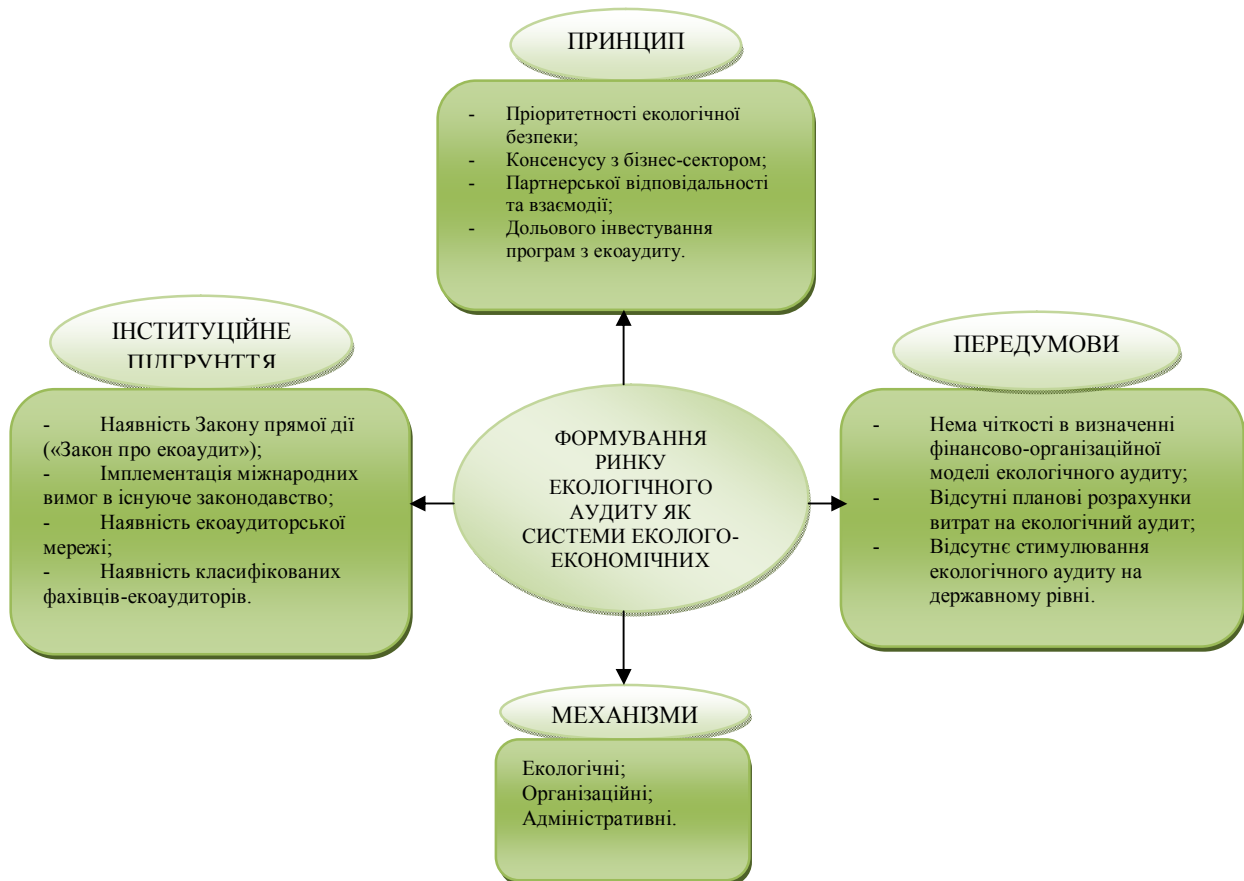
ПРИНЦИП

- Пріоритетності екологічної безпеки;
- Консенсусу з бізнес-сектором;
- Партнерської відповідальності та взаємодії;
- Дольового інвестування програм з екоаудиту.

ІНСТИТУЦІЙНЕ ПІДҐРУНТТЯ

- Наявність Закону прямої дії («Закон про екоаудит»);
- Імплементація міжнародних вимог в існуюче законодавство;
- Наявність екоаудиторської мережі;
- Наявність класифікованих фахівців-екоаудиторів.

ФОРМУВАННЯ РИНКУ ЕКОЛОГІЧНОГО АУДИТУ ЯК СИСТЕМИ ЕКОЛОГО-ЕКОНОМІЧНИХ

ПЕРЕДУМОВИ

- Нема чіткості в визначенні фінансово-організаційної моделі екологічного аудиту;
- Відсутні планові розрахунки витрат на екологічний аудит;
- Відсутнє стимулювання екологічного аудиту на державному рівні.

МЕХАНІЗМИ

Екологічні;
Організаційні;
Адміністративні.